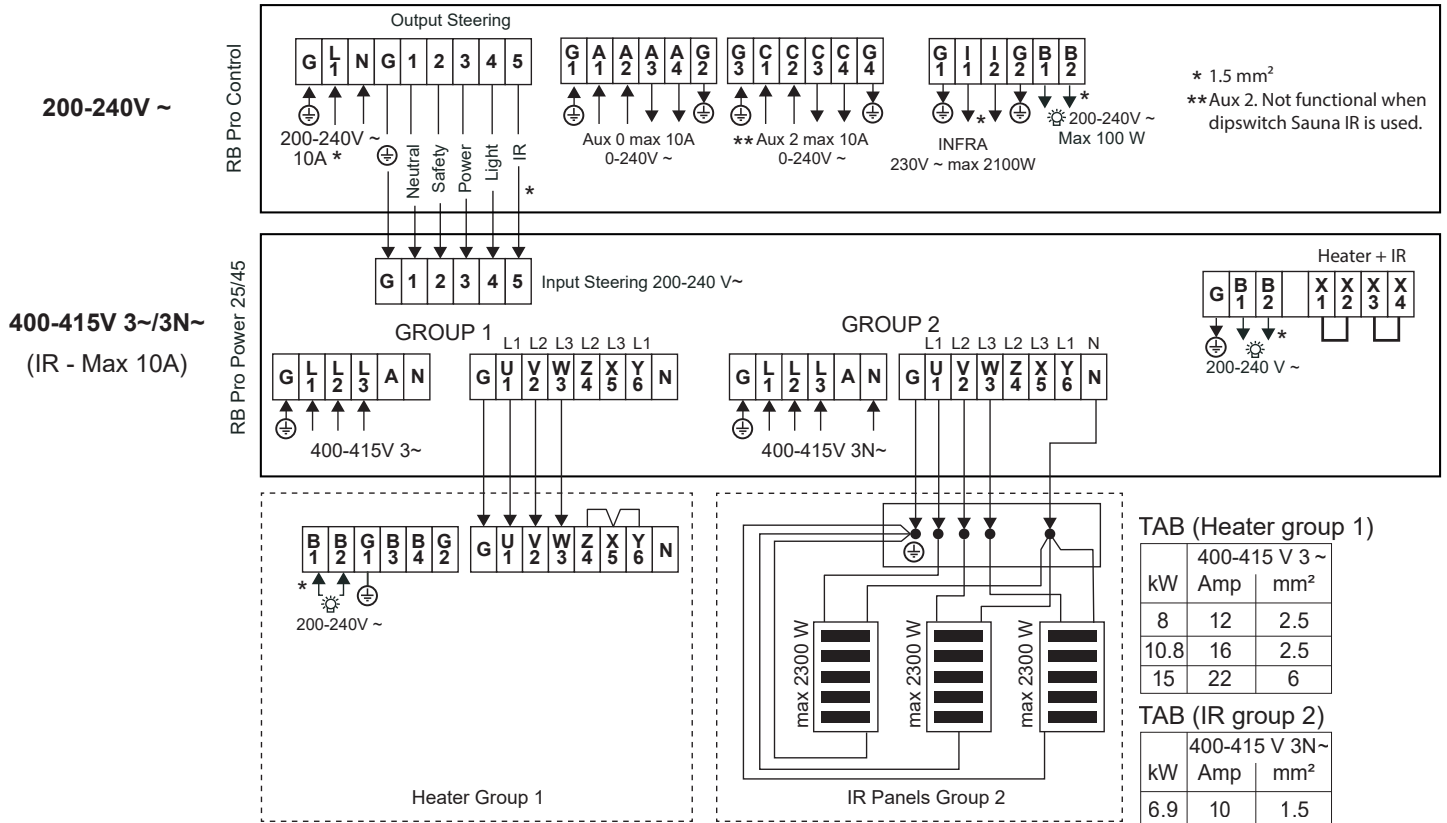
200-240V ~

RB Pro Control

Output Steering

| G | L 1 | N | G | 1 | 2 | 3 | 4 | 5 |
|---|---|---|---|---|---|---|---|---|

200-240V ~ 10A *

Neutral Safety Power Light IR *

| G 1 | A 1 | A 2 | A 3 | A 4 | G 2 |
|---|---|---|---|---|---|

Aux 0 max 10A 0-240V ~

| G 3 | C 1 | C 2 | C 3 | C 4 | G 4 |
|---|---|---|---|---|---|

** Aux 2 max 10A 0-240V ~

| G 1 | I 1 | I 2 | G 2 | B 1 | B 2 |
|---|---|---|---|---|---|

* *

INFRA 230V ~ max 2100W

200-240V ~ Max 100 W

* 1.5 mm²
** Aux 2. Not functional when dipswitch Sauna IR is used.

400-415V 3~/3N~

(IR - Max 10A)

RB Pro Power 25/45

| G | 1 | 2 | 3 | 4 | 5 |
|---|---|---|---|---|---|

Input Steering 200-240 V~

Heater + IR

| G | B 1 | B 2 | | X 1 | X 2 | X 3 | X 4 |
|---|---|---|---|---|---|---|---|

*

200-240 V ~

GROUP 1

| G | L 1 | L 2 | L 3 | A | N |
|---|---|---|---|---|---|

400-415V 3~

L1 L2 L3 L2 L3 L1

| G | U 1 | V 2 | W 3 | Z 4 | X 5 | Y 6 | N |
|---|---|---|---|---|---|---|---|

GROUP 2

| G | L 1 | L 2 | L 3 | A | N |
|---|---|---|---|---|---|

400-415V 3N~

L1 L2 L3 L2 L3 L1 N

| G | U 1 | V 2 | W 3 | Z 4 | X 5 | Y 6 | N |
|---|---|---|---|---|---|---|---|

| B 1 | B 2 | G 1 | B 3 | B 4 | G 2 |
|---|---|---|---|---|---|

*

200-240V ~

| G | U 1 | V 2 | W 3 | Z 4 | X 5 | Y 6 | N |
|---|---|---|---|---|---|---|---|

Heater Group 1

max 2300 W

max 2300 W

max 2300 W

IR Panels Group 2

TAB (Heater group 1)

| kW | Amp | mm² |
|---|---|---|
| | 400-415 V 3 ~ | |
| 8 | 12 | 2.5 |
| 10.8 | 16 | 2.5 |
| 15 | 22 | 6 |

TAB (IR group 2)

| kW | Amp | mm² |
|---|---|---|
| | 400-415 V 3N~ | |
| 6.9 | 10 | 1.5 |